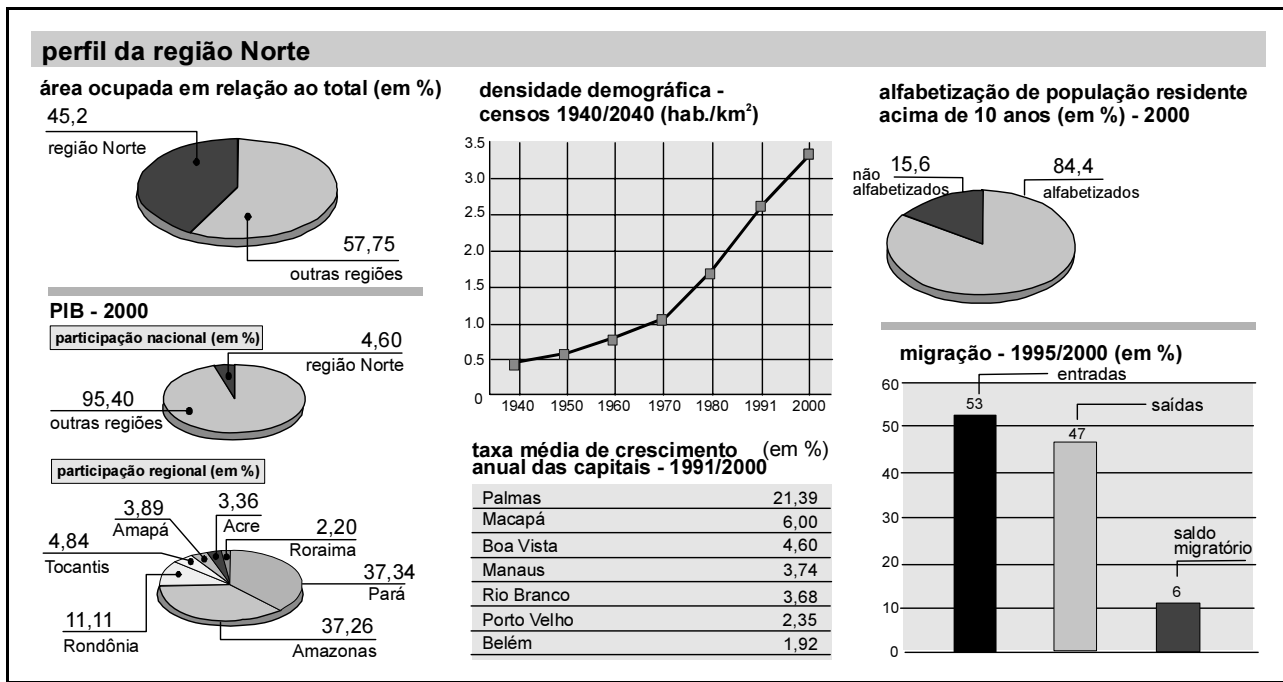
perfil da região Norte

área ocupada em relação ao total (em %)

45,2
região Norte

57,75
outras regiões

PIB - 2000

participação nacional (em %)

4,60
região Norte

95,40
outras regiões

participação regional (em %)

3,89
Amapá

3,36
Acre

2,20
Roraima

4,84
Tocantis

37,34
Pará

11,11
Rondônia

37,26
Amazonas

densidade demográfica - censos 1940/2040 (hab./km$^2$)

3.5
3.0
2.5
2.0
1.5
1.0
0.5
0
1940 1950 1960 1970 1980 1991 2000

taxa média de crescimento anual das capitais - 1991/2000 (em %)

| | |
|---|---|
| Palmas | 21,39 |
| Macapá | 6,00 |
| Boa Vista | 4,60 |
| Manaus | 3,74 |
| Rio Branco | 3,68 |
| Porto Velho | 2,35 |
| Belém | 1,92 |

alfabetização de população residente acima de 10 anos (em %) - 2000

não alfabetizados
15,6

84,4
alfabetizados

migração - 1995/2000 (em %)

60
50
40
30
20
10
0

entradas
53

saídas
47

saldo migratório
6